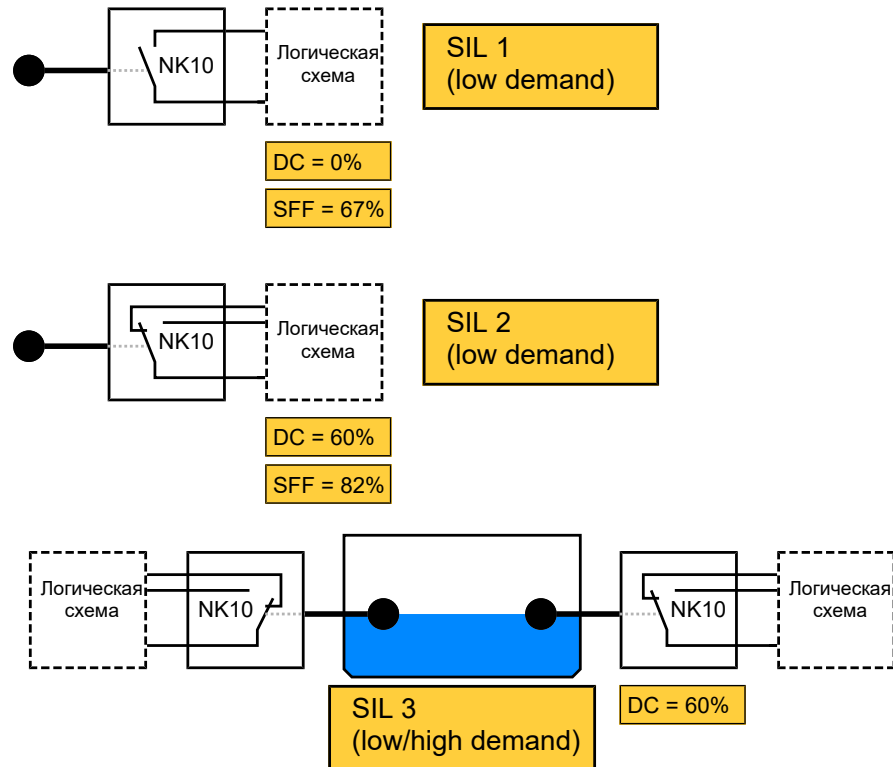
NK10

Логическая схема

SIL 1
(low demand)

DC = 0%

SFF = 67%

NK10

Логическая схема

SIL 2
(low demand)

DC = 60%

SFF = 82%

Логическая схема

NK10

NK10

Логическая схема

SIL 3
(low/high demand)

DC = 60%